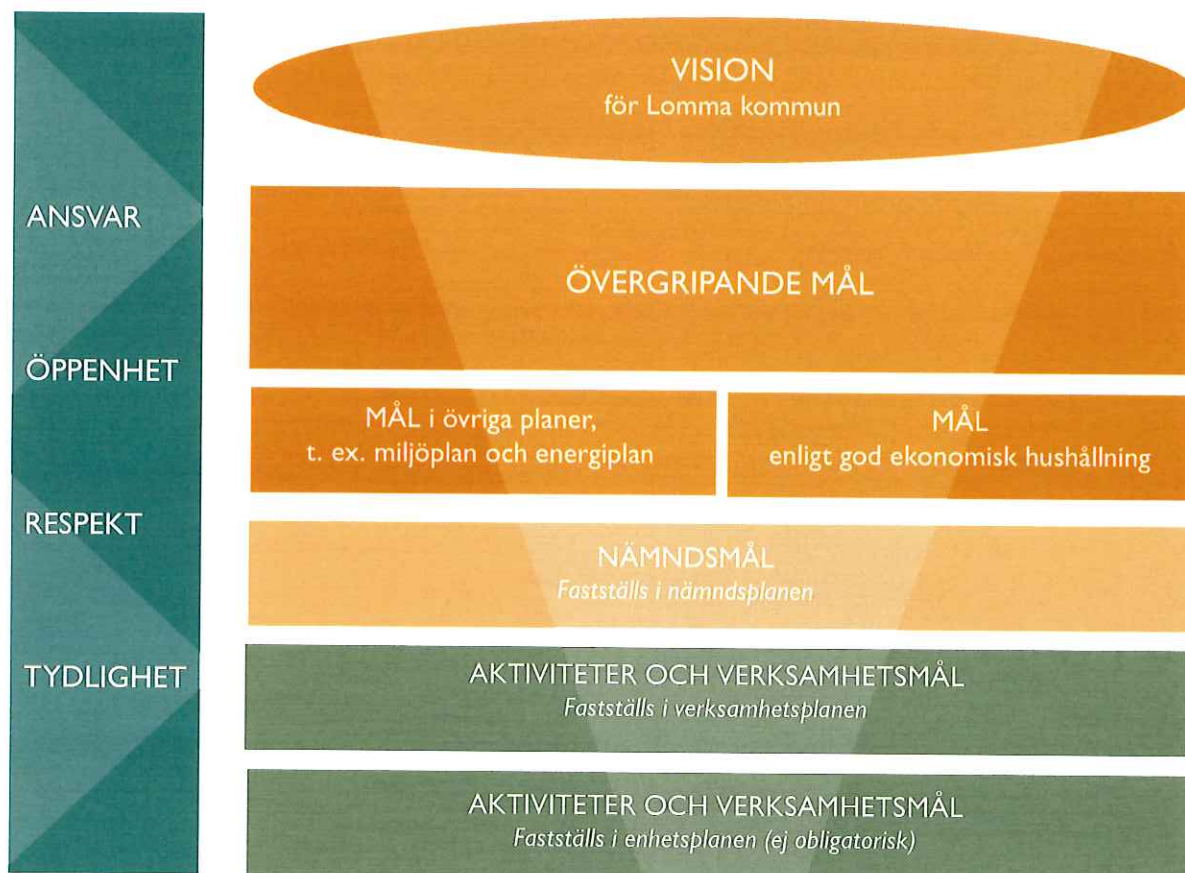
ANSVAR

ÖPPENHET

RESPEKT

TYDLIGHET

VISION
för Lomma kommun

ÖVERGRIPANDE MÅL

MÅL i övriga planer,
t. ex. miljöplan och energiplan

MÅL
enligt god ekonomisk hushållning

NÄMNDSMÅL
Fastställs i nämndsplanen

AKTIVITETER OCH VERKSAMHETSMÅL
Fastställs i verksamhetsplanen

AKTIVITETER OCH VERKSAMHETSMÅL
Fastställs i enhetsplanen (ej obligatorisk)